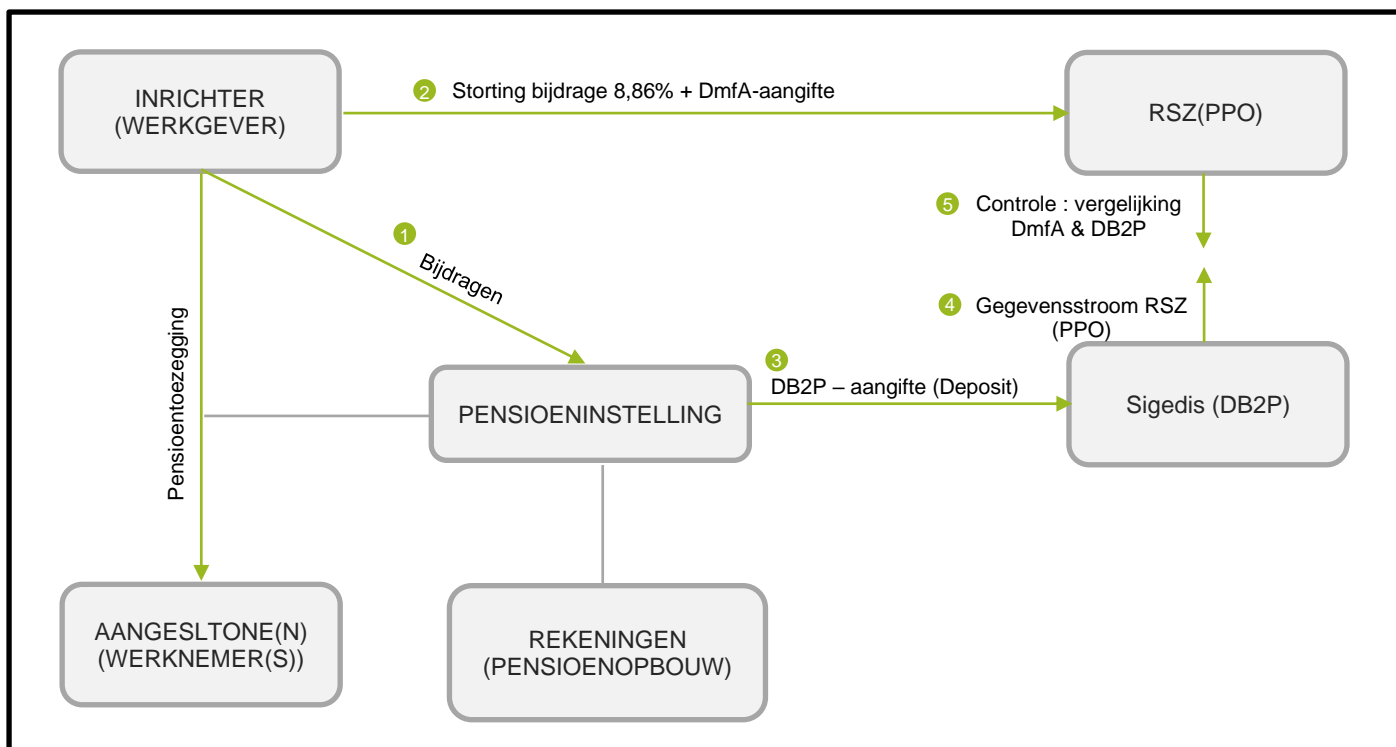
INRICHTER
(WERKGEVER)

2 Storting bijdrage 8,86% + DmfA-aangifte

RSZ(PPO)

5 Controle : vergelijking DmfA & DB2P

1 Bijdragen

4 Gegevensstroom RSZ (PPO)

Pensioentoezegging

3 DB2P – aangifte (Deposit)

PENSIOENINSTELLING

Sigedis (DB2P)

AANGESLTONE(N)
(WERKNEMER(S))

REKENINGEN
(PENSIOENOPBOUW)